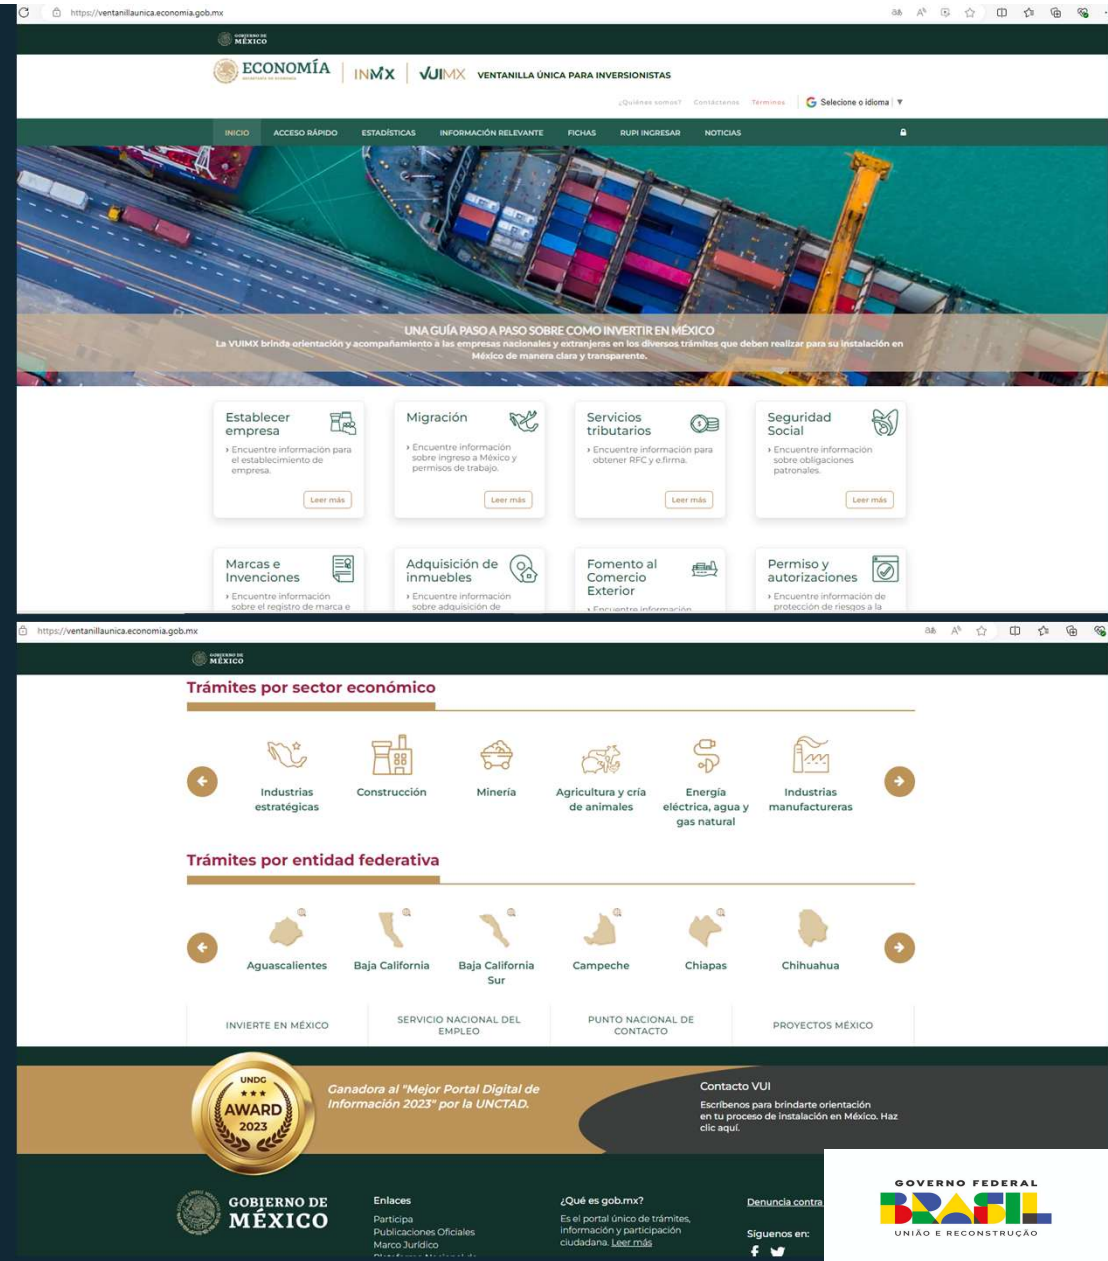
https://ventanillaunica.economia.gob.mx

GOBIERNO DE MÉXICO

ECONOMÍA SECRETARÍA DE ECONOMÍA | INMX | VUIMX VENTANILLA ÚNICA PARA INVERSIONISTAS

¿Quiénes somos? Contáctenos Términos Selecione o idioma ▼

INICIO ACCESO RÁPIDO ESTADÍSTICAS INFORMACIÓN RELEVANTE FICHAS RUPI INGRESAR NOTICIAS

UNA GUÍA PASO A PASO SOBRE COMO INVERTIR EN MÉXICO

La VUIMX brinda orientación y acompañamiento a las empresas nacionales y extranjeras en los diversos trámites que deben realizar para su instalación en México de manera clara y transparente.

Establecer empresa
› Encuentre información para el establecimiento de empresa.
Leer más

Migración
› Encuentre información sobre ingreso a México y permisos de trabajo.
Leer más

Servicios tributarios
› Encuentre información para obtener RFC y e.firma.
Leer más

Seguridad Social
› Encuentre información sobre obligaciones patronales.
Leer más

Marcas e Invenciones
› Encuentre información sobre el registro de marca e

Adquisición de inmuebles
› Encuentre información sobre adquisición de

Fomento al Comercio Exterior
› Encuentre información

Permiso y autorizaciones
› Encuentre información de protección de riesgos a la

https://ventanillaunica.economia.gob.mx

GOBIERNO DE MÉXICO

Trámites por sector económico

Industrias estratégicas
Construcción
Minería
Agricultura y cría de animales
Energía eléctrica, agua y gas natural
Industrias manufactureras

Trámites por entidad federativa

Aguascalientes
Baja California
Baja California Sur
Campeche
Chiapas
Chihuahua

INVIERTE EN MÉXICO
SERVICIO NACIONAL DEL EMPLEO
PUNTO NACIONAL DE CONTACTO
PROYECTOS MÉXICO

UNDG ★★★ AWARD 2023

Ganadora al "Mejor Portal Digital de Información 2023" por la UNCTAD.

Contacto VUI
Escríbenos para brindarte orientación en tu proceso de instalación en México. Haz clic aquí.

GOBIERNO DE MÉXICO

Enlaces
Participa
Publicaciones Oficiales
Marco Jurídico

¿Qué es gob.mx?
Es el portal único de trámites, información y participación ciudadana. Leer más

Denuncia contra

Síguenos en:

GOVERNO FEDERAL
BRASIL
UNIÃO E RECONSTRUÇÃO